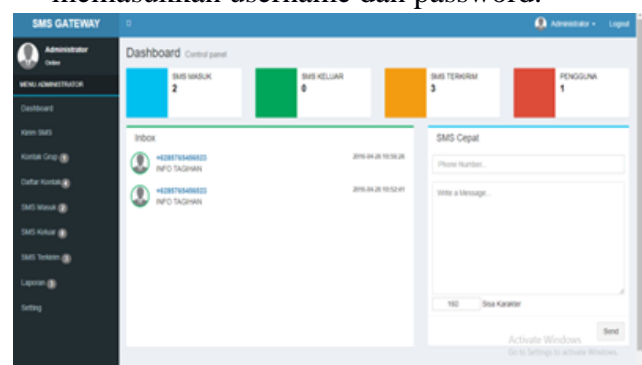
memasukkan username dan password.

SMS GATEWAY

Administrator ▾ Logout

Administrator
Online

MENU ADMINISTRATOR

Dashboard

Kirim SMS

Kontak Grup

Daftar Kontak

SMS Masuk

SMS Keluar

SMS Terkirim

Laporan

Setting

Dashboard Control panel

SMS MASUK
2

SMS KELUAR
0

SMS TERKIRIM
3

PENGGUNA
1

Inbox

+6285765466823
INFO TAGIHAN
2016-04-26 10:56:26

+6285765466823
INFO TAGIHAN
2016-04-26 10:52:41

SMS Cepat

Phone Number...

Write a Message...

160 Sisa Karakter

Send

Activate Windows
Go to Settings to activate Windows.